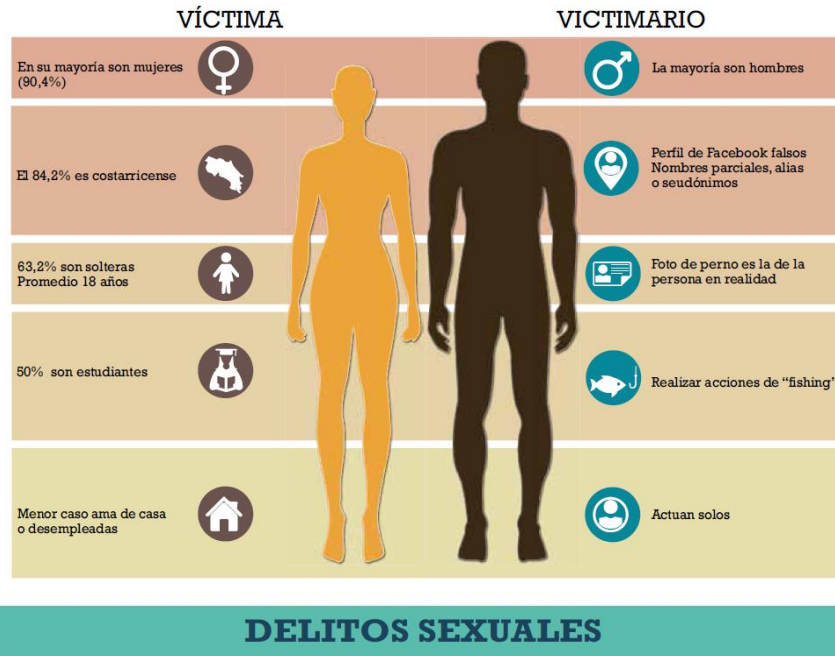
VÍCTIMA

VICTIMARIO

En su mayoría son mujeres (90,4%)

La mayoría son hombres

El 84,2% es costarricense

Perfil de Facebook falsos Nombres parciales, alias o seudónimos

63,2% son solteras Promedio 18 años

Foto de perno es la de la persona en realidad

50% son estudiantes

Realizar acciones de "fishing"

Menor caso ama de casa o desempleadas

Actuan solos

DELITOS SEXUALES